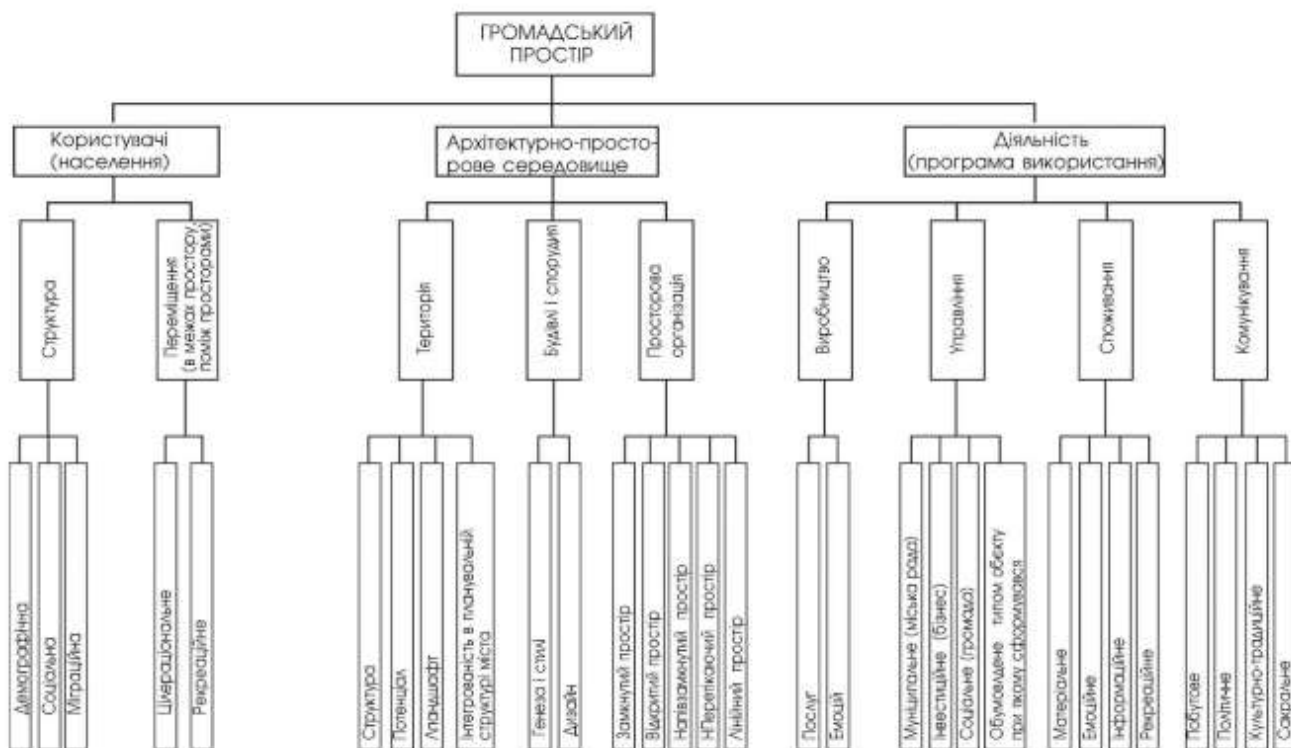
ГРОМАДСЬКИЙ ПРОСТІР

Користувачі (населення)

Архітектурно-просторове середовище

Діяльність (програма використання)

Структура

Переміщення (в межах простору, поміж просторами)

Територія

Будівлі і споруди

Просторова організація

Виробництво

Управління

Споживання

Комунікування

Демографічна

Соціальна

Міграційна

Циркуляційне

Рекреаційне

Структура

Потенціал

Ландшафт

Інтегрованість в планувальній структурі міста

Генеза і стиль

Дизайн

Замкнутий простір

Відкритий простір

Напівзамкнутий простір

Пперетікаючий простір

Лінійний простір

Послуг

Емоцій

Муніципальне (міська рада)

Інвестиційне (бізнес)

Соціальне (громада)

Обумовлене типом обєкту при якому сформувався

Матеріальне

Емоційне

Інформаційне

Рекреаційне

Побутове

Політичне

Культурно-традиційне

Сакральне